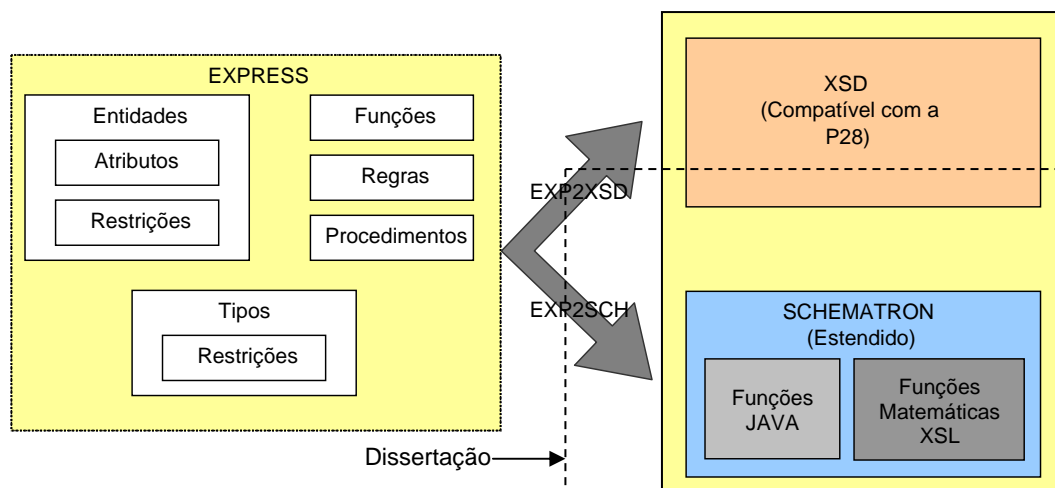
EXPRESS

Entidades

Atributos

Restrições

Funções

Regras

Procedimentos

Tipos

Restrições

EXP2XSD

EXP2SCH

XSD
(Compatível com a P28)

SCHEMATRON
(Estendido)

Funções JAVA

Funções Matemáticas XSL

Dissertação